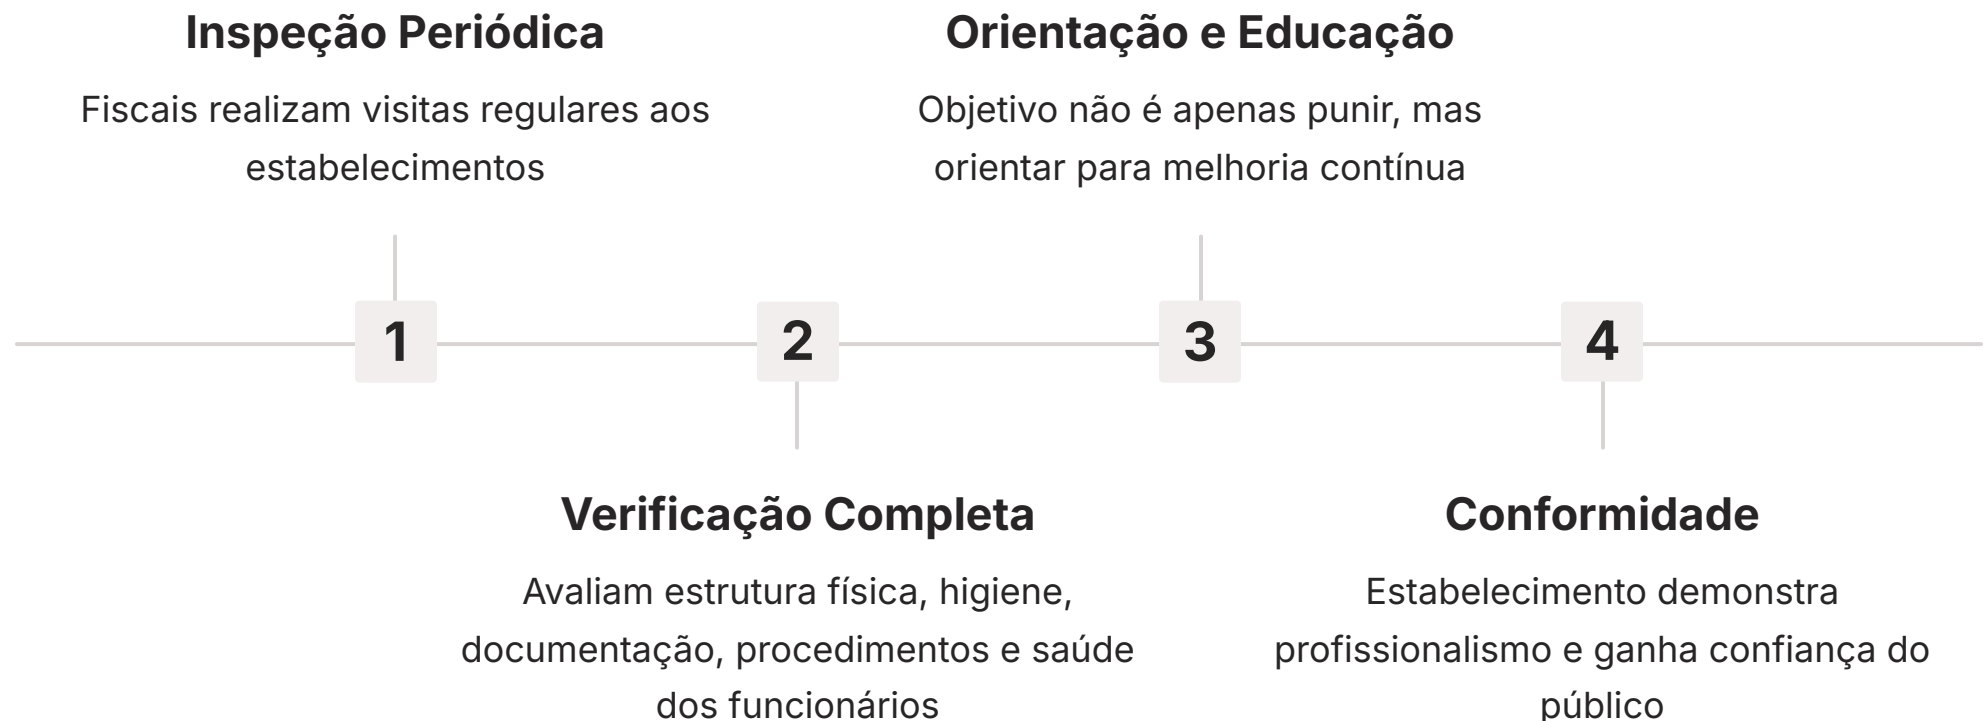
Inspeção Periódica

Fiscais realizam visitas regulares aos estabelecimentos

Orientação e Educação

Objetivo não é apenas punir, mas orientar para melhoria contínua

1

2

3

4

Verificação Completa

Avaliam estrutura física, higiene, documentação, procedimentos e saúde dos funcionários

Conformidade

Estabelecimento demonstra profissionalismo e ganha confiança do público